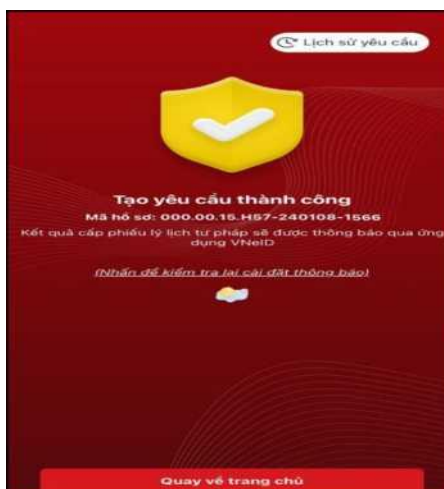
Lịch sử yêu cầu

Tạo yêu cầu thành công

Mã hồ sơ: 000.00.15.H57-240108-1566

Kết quả cấp phiếu lý lịch tư pháp sẽ được thông báo qua ứng dụng VNeID

(Nhấn để kiểm tra lại cài đặt thông báo)

Quay về trang chủ